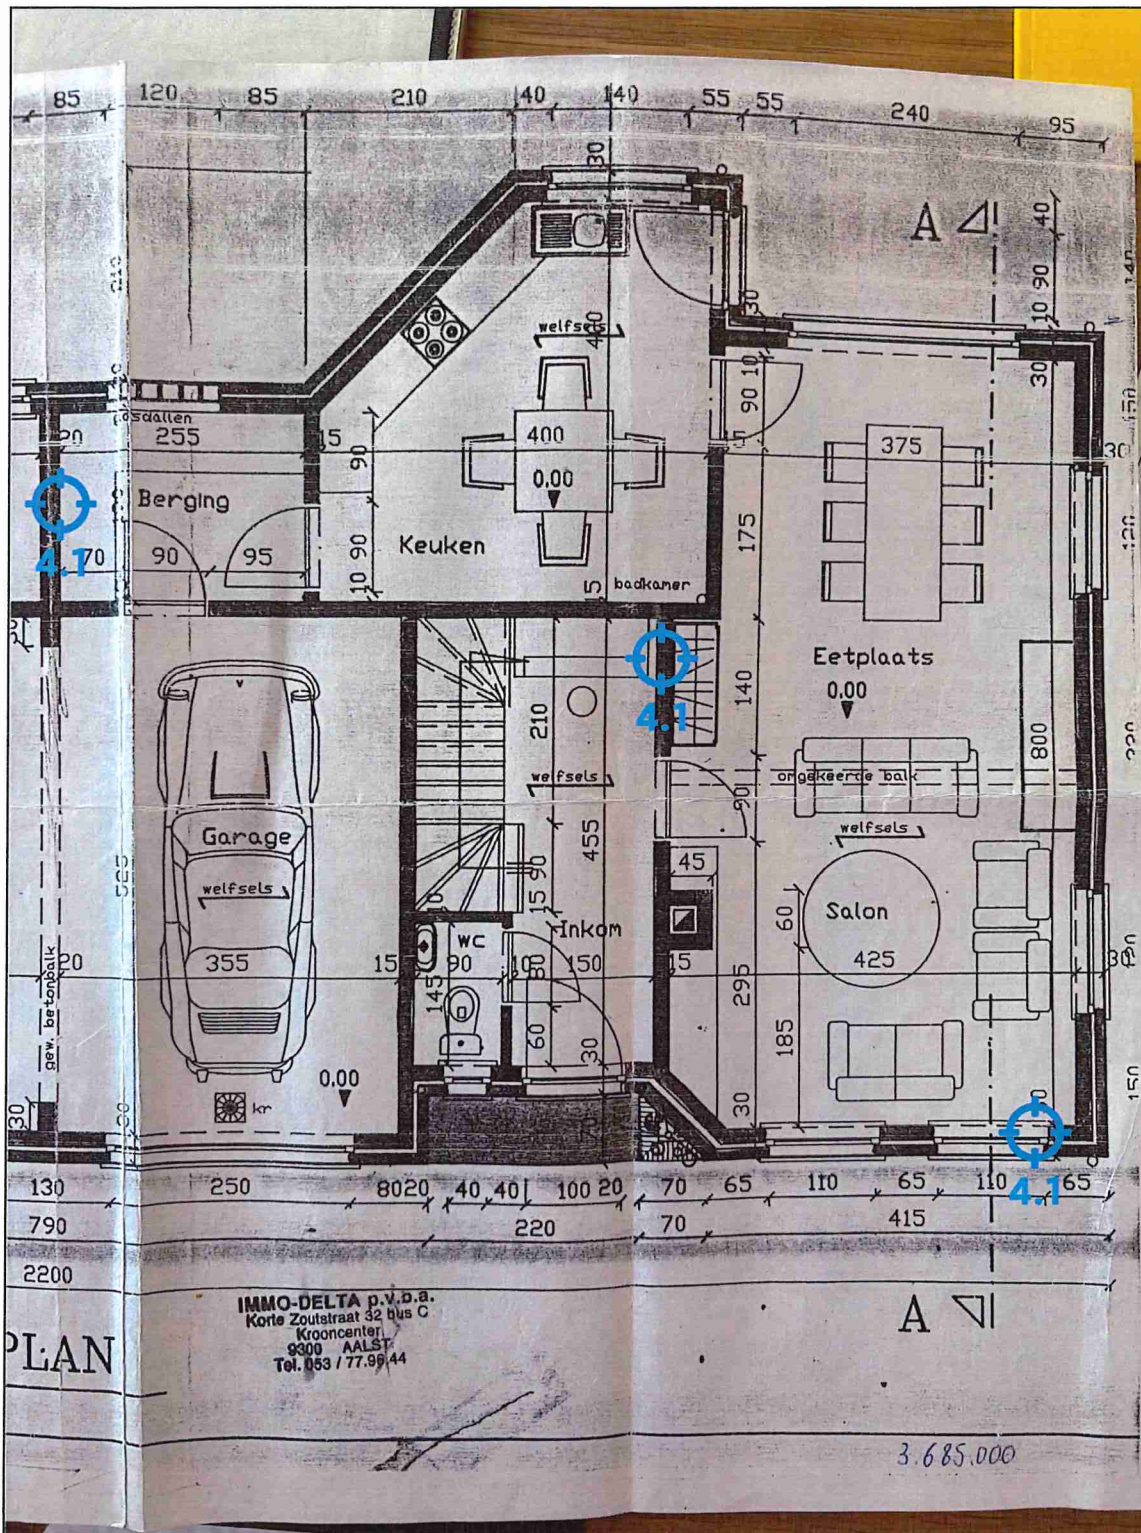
85 120 85 210 40 40 55 55 240 95

30

A

40

90

10

welfsels

400

30

90 10

30

tegeldallen

20 255 15

400

0.00

375

Berging

90

4.1

70 90 95

10 90

Keuken

175

5 badkamer

Eetplaats

4.1

0.00

140

210

800

welfsels

omgekeerde balk

90

Garage

455

welfsels

welfsels

45

15 90

60

Salon

WC

Inkom

425

355

15

90

10

150

15

295

145

80

gew. betonbalk

20

60

185

30

0.00

30

kr

30

30

4.1

130 250 80 20 40 40 100 20 70 65 110 65 110 65

790 220 70 415

2200

IMMO-DELTA p.v.b.a.
Korte Zoutstraat 32 bus C
Krooncenter
9300 AALST
Tel. 053 / 77.99.44

A

PLAN

3.685.000